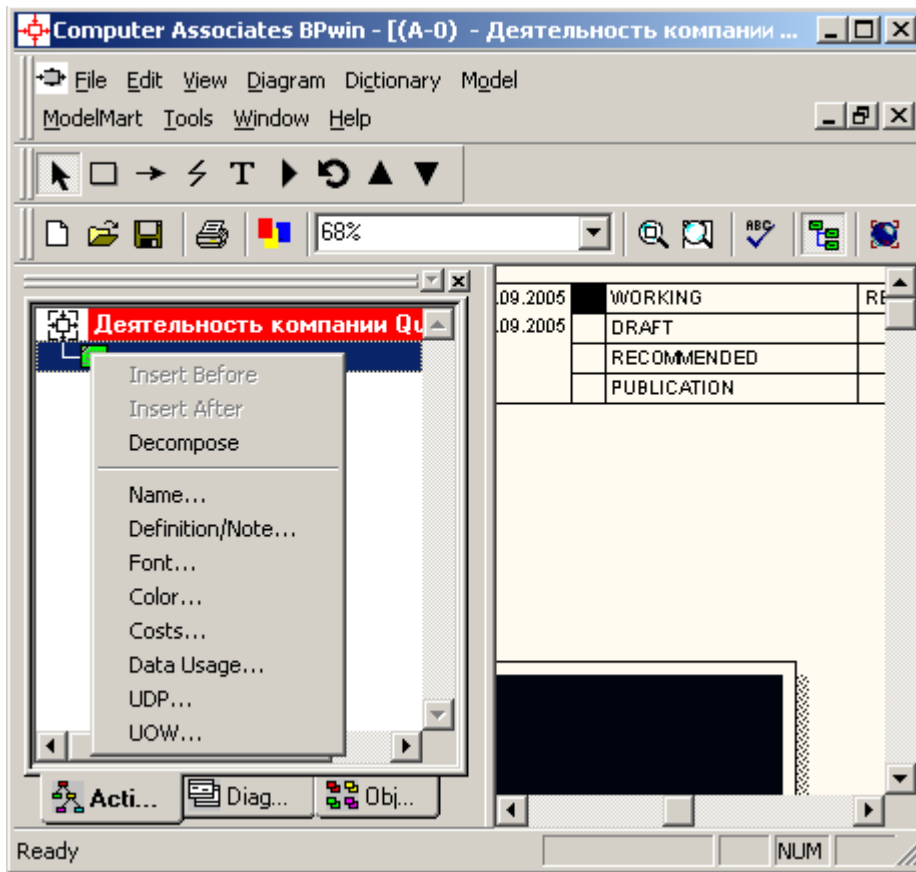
Computer Associates BPwin - [(A-0) - Деятельность компании ...

File Edit View Diagram Dictionary Model
ModelMart Tools Window Help

68%

Деятельность компании Qu

Insert Before
Insert After
Decompose
Name...
Definition/Note...
Font...
Color...
Costs...
Data Usage...
UDP...
UOW...

| .09.2005 | | WORKING | RE |
|---|---|---|---|
| .09.2005 | | DRAFT | |
| | | RECOMMENDED | |
| | | PUBLICATION | |

Acti... Diag... Obj...

Ready NUM